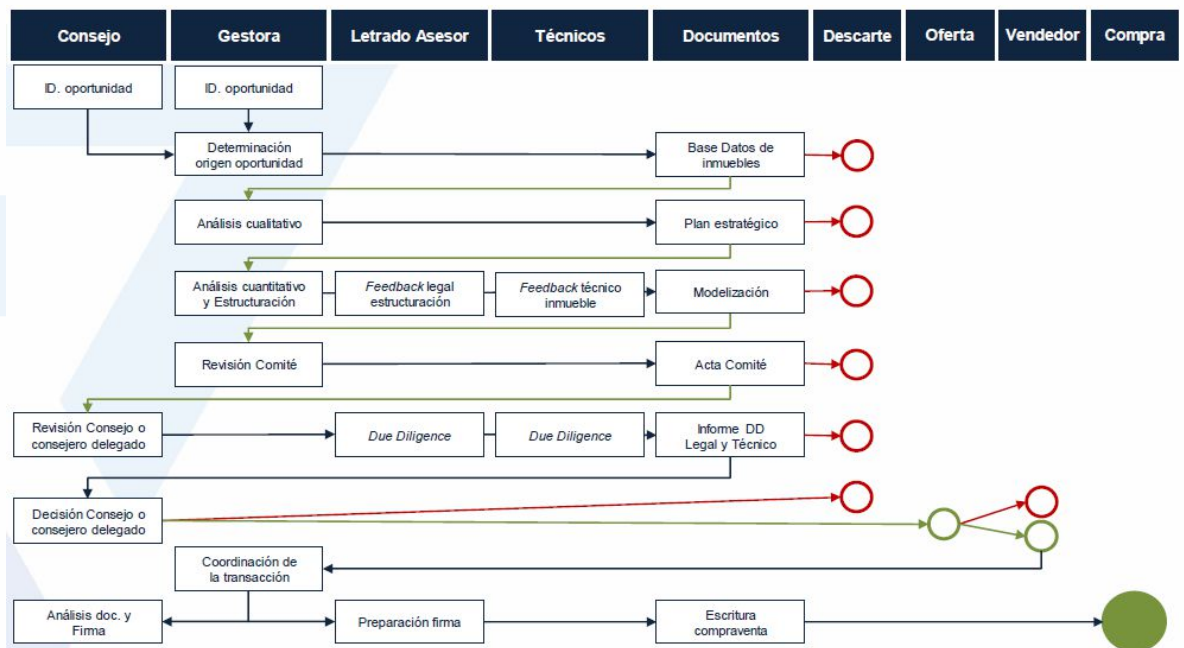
| Consejo | Gestora | Letrado Asesor | Técnicos | Documentos | Descarte | Oferta | Vendedor | Compra |
|---|---|---|---|---|---|---|---|---|

ID. oportunidad

ID. oportunidad

Determinación origen oportunidad

Base Datos de inmuebles

Análisis cualitativo

Plan estratégico

Análisis cuantitativo y Estructuración

*Feedback* legal estructuración

*Feedback* técnico inmueble

Modelización

Revisión Comité

Acta Comité

Revisión Consejo o consejero delegado

*Due Diligence*

*Due Diligence*

Informe DD Legal y Técnico

Decisión Consejo o consejero delegado

Coordinación de la transacción

Análisis doc. y Firma

Preparación firma

Escritura compraventa